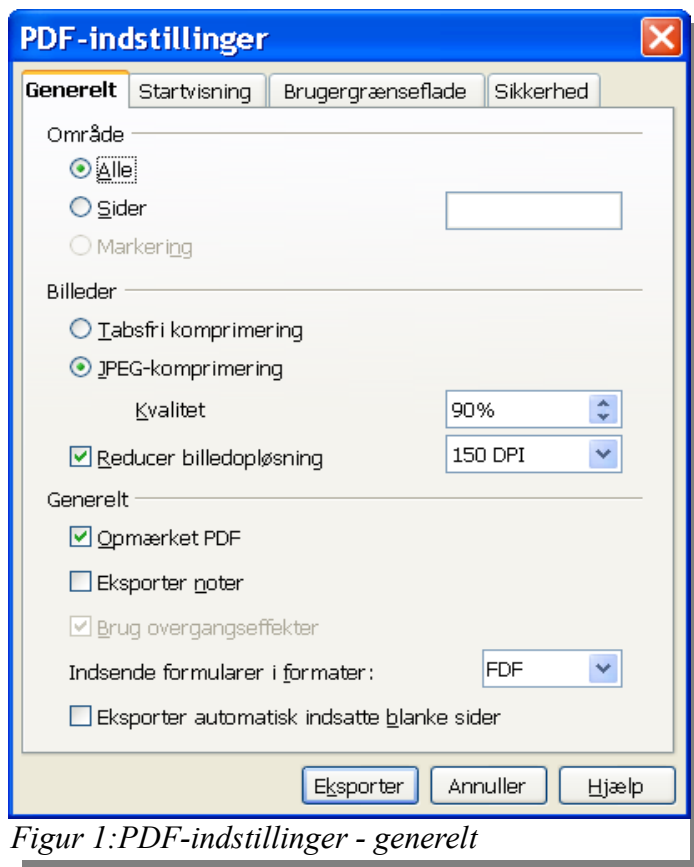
PDF-indstillinger

Generelt | Startvisning | Brugergrænseflade | Sikkerhed

Område

Alle

Sider

Markering

Billeder

Tabsfri komprimering

JPEG-komprimering

Kvalitet 90%

Reducer billedopløsning 150 DPI

Generelt

Opmærket PDF

Eksporter noter

Brug overgangseffekter

Indsende formularer i formater: FDF

Eksporter automatisk indsatte blanke sider

Eksporter | Annuller | Hjælp

Figur 1:PDF-indstillinger - generelt